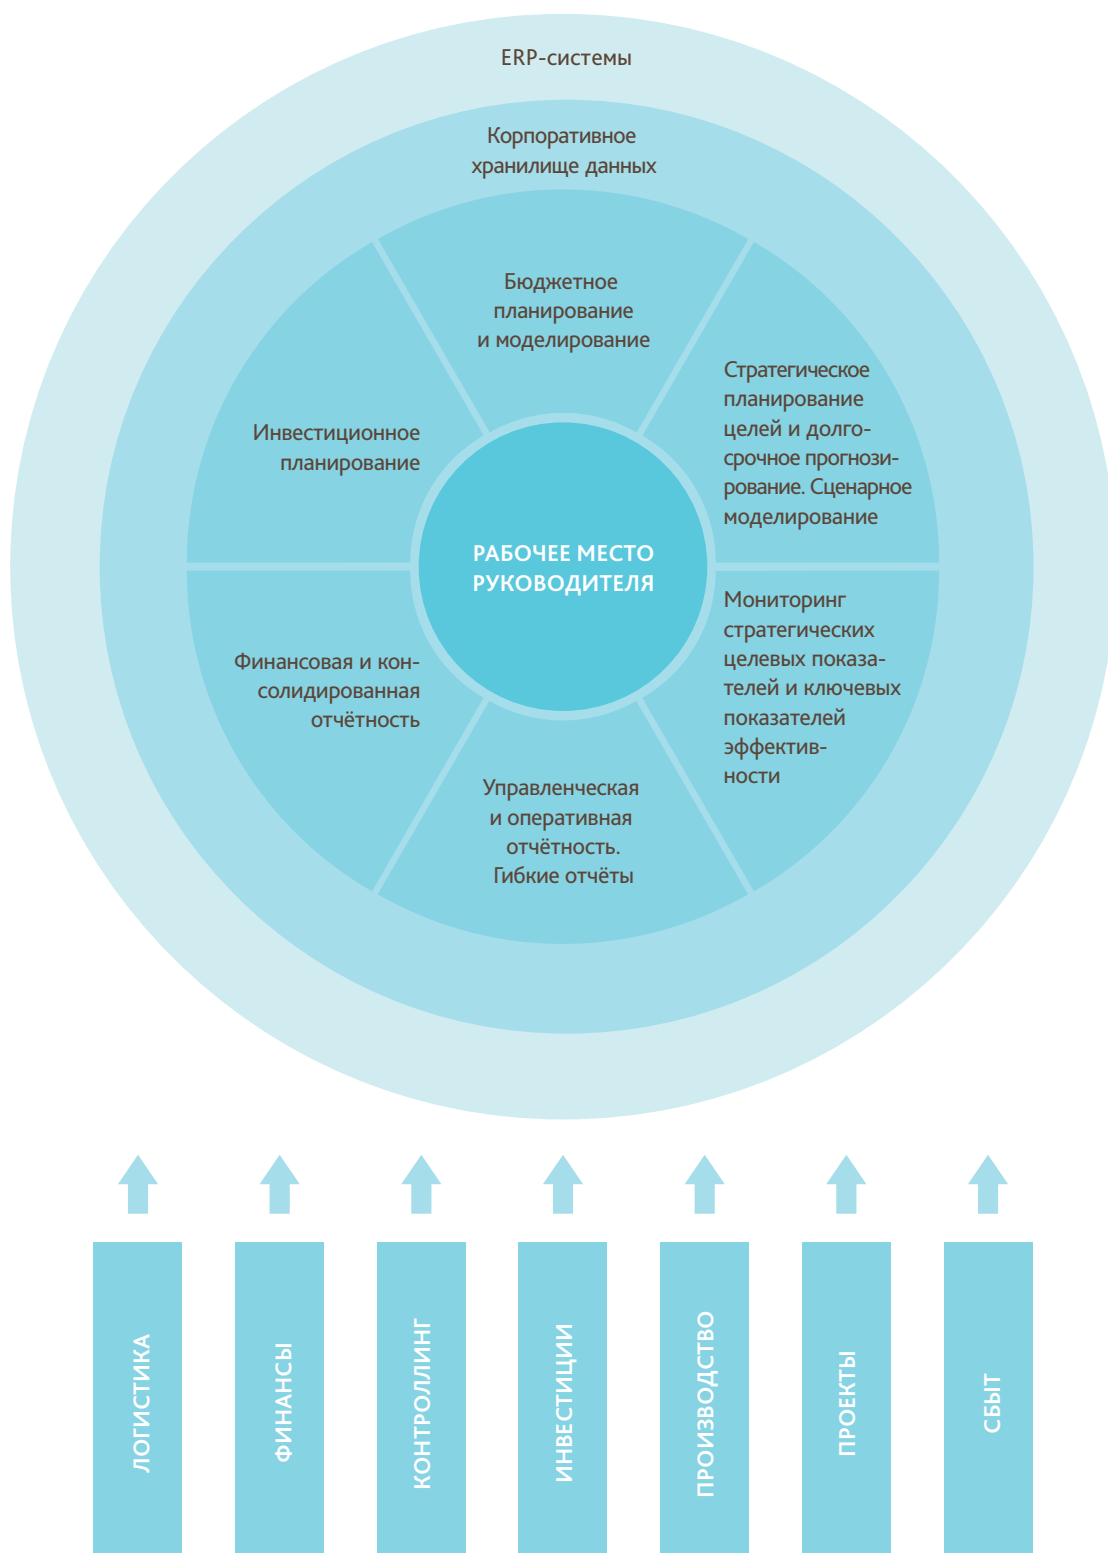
ERP-системы

Корпоративное хранилище данных

Бюджетное планирование и моделирование

Инвестиционное планирование

Стратегическое планирование целей и долгосрочное прогнозирование. Сценарное моделирование

РАБОЧЕЕ МЕСТО РУКОВОДИТЕЛЯ

Финансовая и консолидированная отчётность

Мониторинг стратегических целевых показателей и ключевых показателей эффективности

Управленческая и оперативная отчётность. Гибкие отчёты

ЛОГИСТИКА

ФИНАНСЫ

КОНТРОЛЛИНГ

ИНВЕСТИЦИИ

ПРОИЗВОДСТВО

ПРОЕКТЫ

СБЫТ